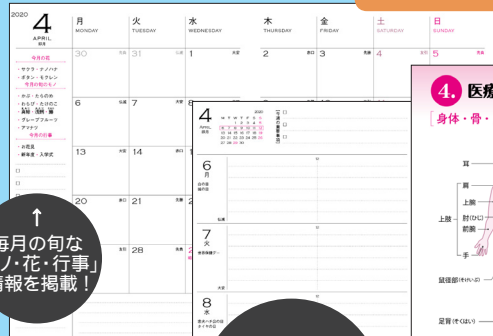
2020
4
APRIL
卯月

月 MONDAY
火 TUESDAY
水 WEDNESDAY
木 THURSDAY
金 FRIDAY
土 SATURDAY
日 SUNDAY

今月の花
・サクラ・ナノハナ
・ボタン・モクレン
今月の旬のモノ
・かぶ・たけのこ
・わらび・たらの芽
・グレープフルーツ
・アスパラ
今月の行事
・お花見
・新年度・入学式

30 31 1 大安 2 赤口 3 先勝 4 5
6 仏滅 7 大安
13 大安 14
20 赤口 21
27 仏滅 28 大安

4 APRIL 卯月
6 月
7 火
8 水

↑
毎月の旬な
モノ・花・行事
情報を掲載！

4. 医療
［身体・骨・
耳
肩
上腕
上肢
肘(ひじ)
前腕
手
鼠径部(そけいぶ)
足背(そくはい)